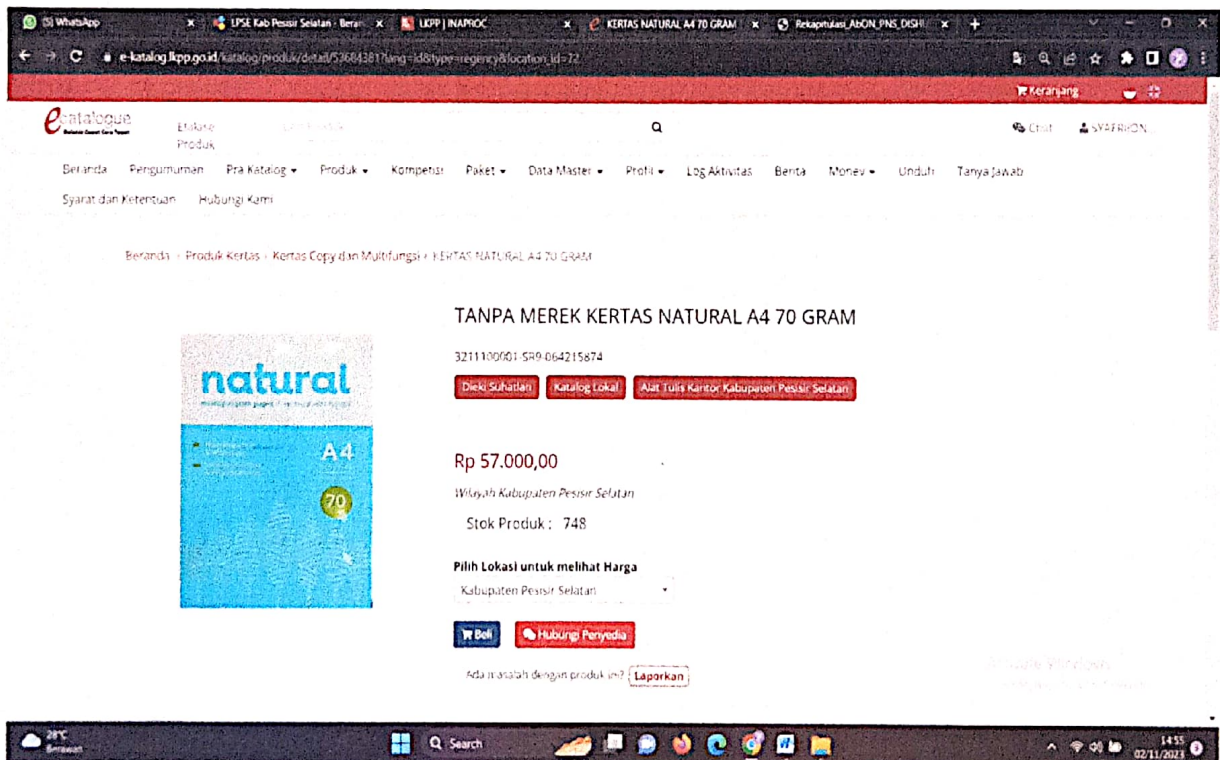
(5) WhatsApp | LPSE Kab Pesisir Selatan - Beran | LKPP | INAPROC | KERTAS NATURAL A4 70 GRAM | Rekapitulasi_ABON_PNS_DISHI

e-katalog.lkpp.go.id/katalog/produk/detail/52684381?lang=id&type=regency&location_id=72

Keranjang

e-catalogue

Etalase Produk

Chat SYAFRION

Beranda Pengumuman Pra Katalog Produk Kompetisi Paket Data Master Profil Log Aktivitas Berita Monev Unduh Tanya Jawab Syarat dan Ketentuan Hubungi Kami

Beranda › Produk Kertas › Kertas Copy dan Multifungsi › KERTAS NATURAL A4 70 GRAM

natural

A4

70

TANPA MEREK KERTAS NATURAL A4 70 GRAM

3211100001-SR9-064215874

Dicki Suhatlan Katalog Lokal Alat Tulis Kantor Kabupaten Pesisir Selatan

Rp 57.000,00

Wilayah Kabupaten Pesisir Selatan

Stok Produk : 748

Pilih Lokasi untuk melihat Harga

Kabupaten Pesisir Selatan

Beli Hubungi Penyedia

Ada masalah dengan produk ini? Laporkan

28°C Berawan

Search

14:55 02/11/2023